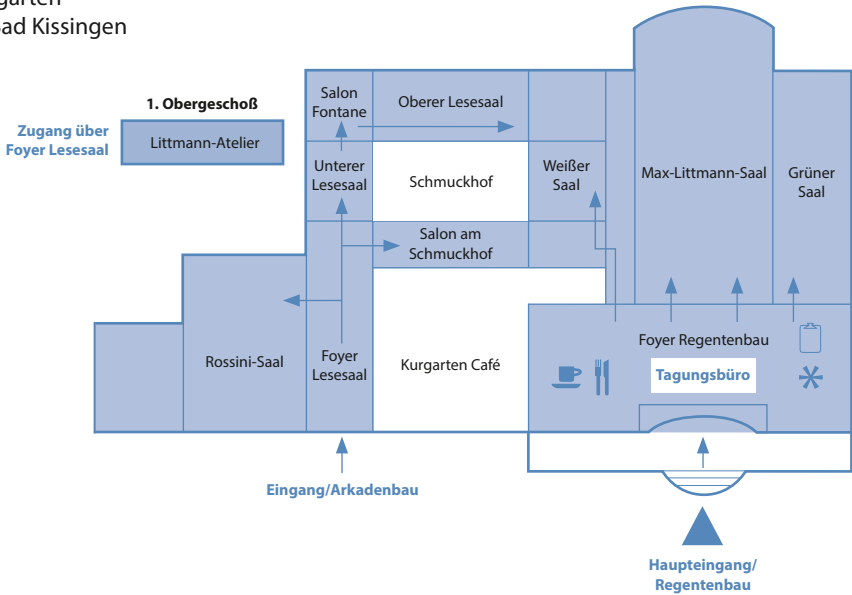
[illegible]garten
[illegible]ad Kissingen

1. Obergeschoß

Zugang über Foyer Lesesaal

Littmann-Atelier

Salon Fontane

Oberer Lesesaal

Unterer Lesesaal

Schmuckhof

Weißer Saal

Max-Littmann-Saal

Grüner Saal

Salon am Schmuckhof

Foyer Regentenbau

Rossini-Saal

Foyer Lesesaal

Kurgarten Café

Tagungsbüro

Eingang/Arkadenbau

Haupteingang/ Regentenbau